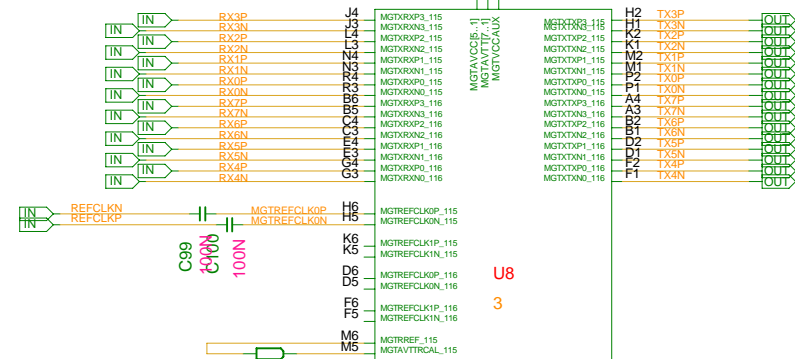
IN RX3P J4 MGTXRXP3_115
IN RX3N J3 MGTXRXN3_115
IN RX2P L4 MGTXRXP2_115
IN RX2N L3 MGTXRXN2_115
IN RX1P N4 MGTXRXP1_115
IN RX1N N3 MGTXRXN1_115
IN RX0P R4 MGTXRXP0_115
IN RX0N R3 MGTXRXN0_115
IN RX7P B6 MGTXRXP3_116
IN RX7N B5 MGTXRXN3_116
IN RX6P C4 MGTXRXP2_116
IN RX6N C3 MGTXRXN2_116
IN RX5P E4 MGTXRXP1_116
IN RX5N E3 MGTXRXN1_116
IN RX4P G4 MGTXRXP0_116
IN RX4N G3 MGTXRXN0_116

MGTAVCC[5..1]
MGTAVTT[7..1]
MGTVCCAUX

MGTXTXP3_115 H2 TX3P OUT
MGTXTXN3_115 H1 TX3N OUT
MGTXTXP2_115 K2 TX2P OUT
MGTXTXN2_115 K1 TX2N OUT
MGTXTXP1_115 M2 TX1P OUT
MGTXTXN1_115 M1 TX1N OUT
MGTXTXP0_115 P2 TX0P OUT
MGTXTXN0_115 P1 TX0N OUT
MGTXTXP3_116 A4 TX7P OUT
MGTXTXN3_116 A3 TX7N OUT
MGTXTXP2_116 B2 TX6P OUT
MGTXTXN2_116 B1 TX6N OUT
MGTXTXP1_116 D2 TX5P OUT
MGTXTXN1_116 D1 TX5N OUT
MGTXTXP0_116 F2 TX4P OUT
MGTXTXN0_116 F1 TX4N OUT

IN REFCLKN
IN REFCLKP
MGTREFCLK0P H6 MGTREFCLK0P_115
MGTREFCLK0N H5 MGTREFCLK0N_115
C99 100N
C100 100N
K6 MGTREFCLK1P_115
K5 MGTREFCLK1N_115
D6 MGTREFCLK0P_116
D5 MGTREFCLK0N_116
U8
3
F6 MGTREFCLK1P_116
F5 MGTREFCLK1N_116
M6 MGTRREF_115
M5 MGTAVTTRCAL_115